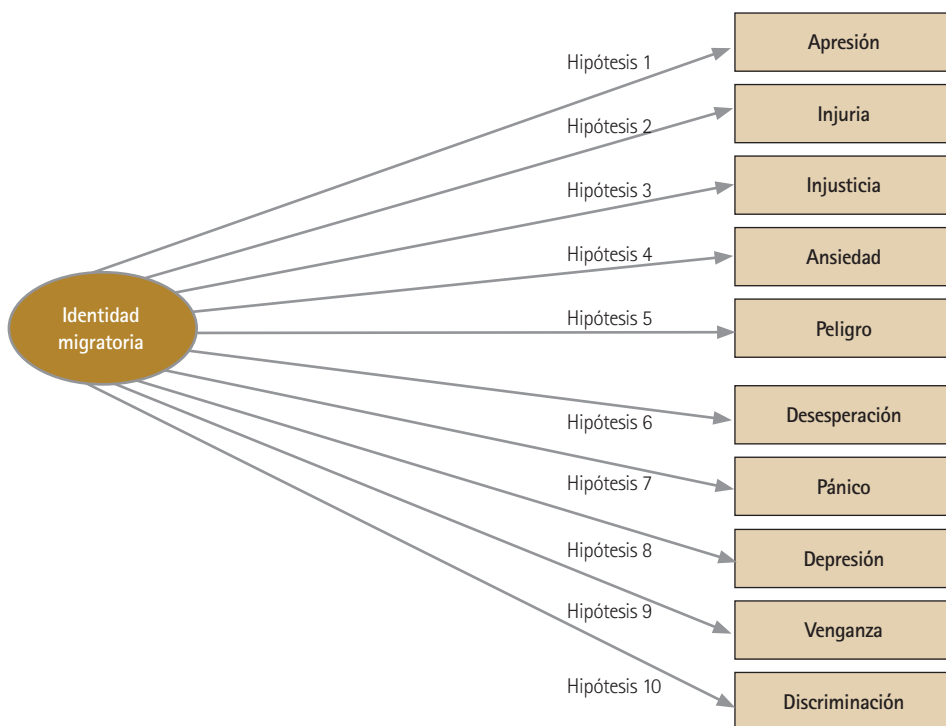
Identidad migratoria

Hipótesis 1
Apresión

Hipótesis 2
Injuria

Hipótesis 3
Injusticia

Hipótesis 4
Ansiedad

Hipótesis 5
Peligro

Hipótesis 6
Desesperación

Hipótesis 7
Pánico

Hipótesis 8
Depresión

Hipótesis 9
Venganza

Hipótesis 10
Discriminación